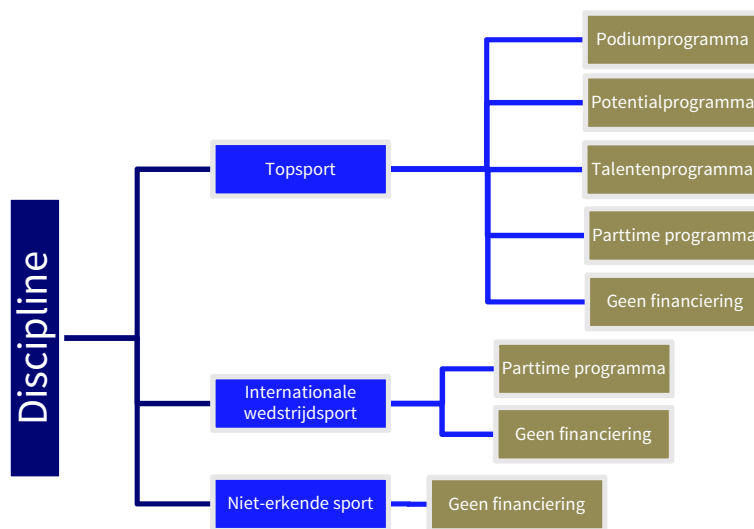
Discipline

Topsport

Podiumprogramma

Potentialprogramma

Talentenprogramma

Parttime programma

Geen financiering

Internationale wedstrijdsport

Parttime programma

Geen financiering

Niet-erkende sport

Geen financiering